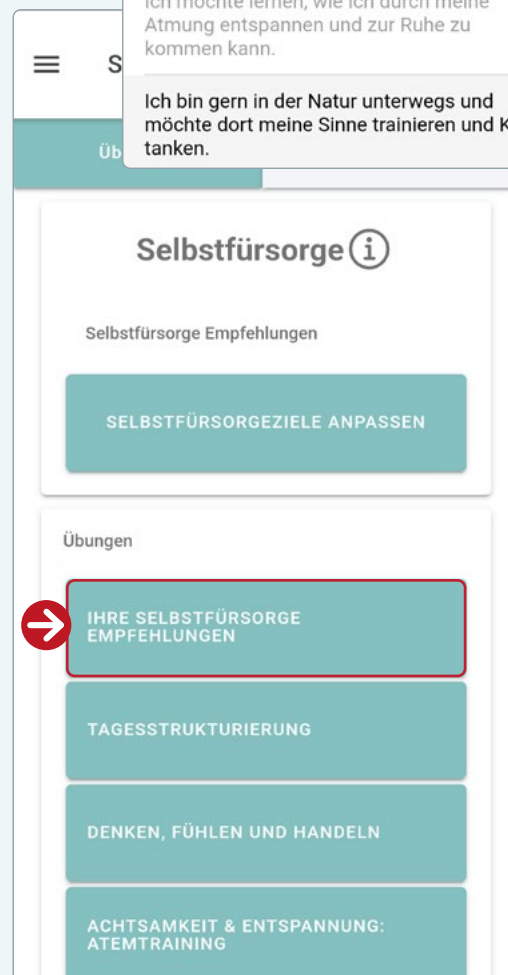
Ich möchte lernen, wie ich durch meine Atmung entspannen und zur Ruhe zu kommen kann.

Ich bin gern in der Natur unterwegs und möchte dort meine Sinne trainieren und K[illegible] tanken.

S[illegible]

Üb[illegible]

Selbstfürsorge

Selbstfürsorge Empfehlungen

SELBSTFÜRSORGEZIELE ANPASSEN

Übungen

IHRE SELBSTFÜRSORGE EMPFEHLUNGEN

TAGESSTRUKTURIERUNG

DENKEN, FÜHLEN UND HANDELN

ACHTSAMKEIT & ENTSPANNUNG: ATEMTRAINING